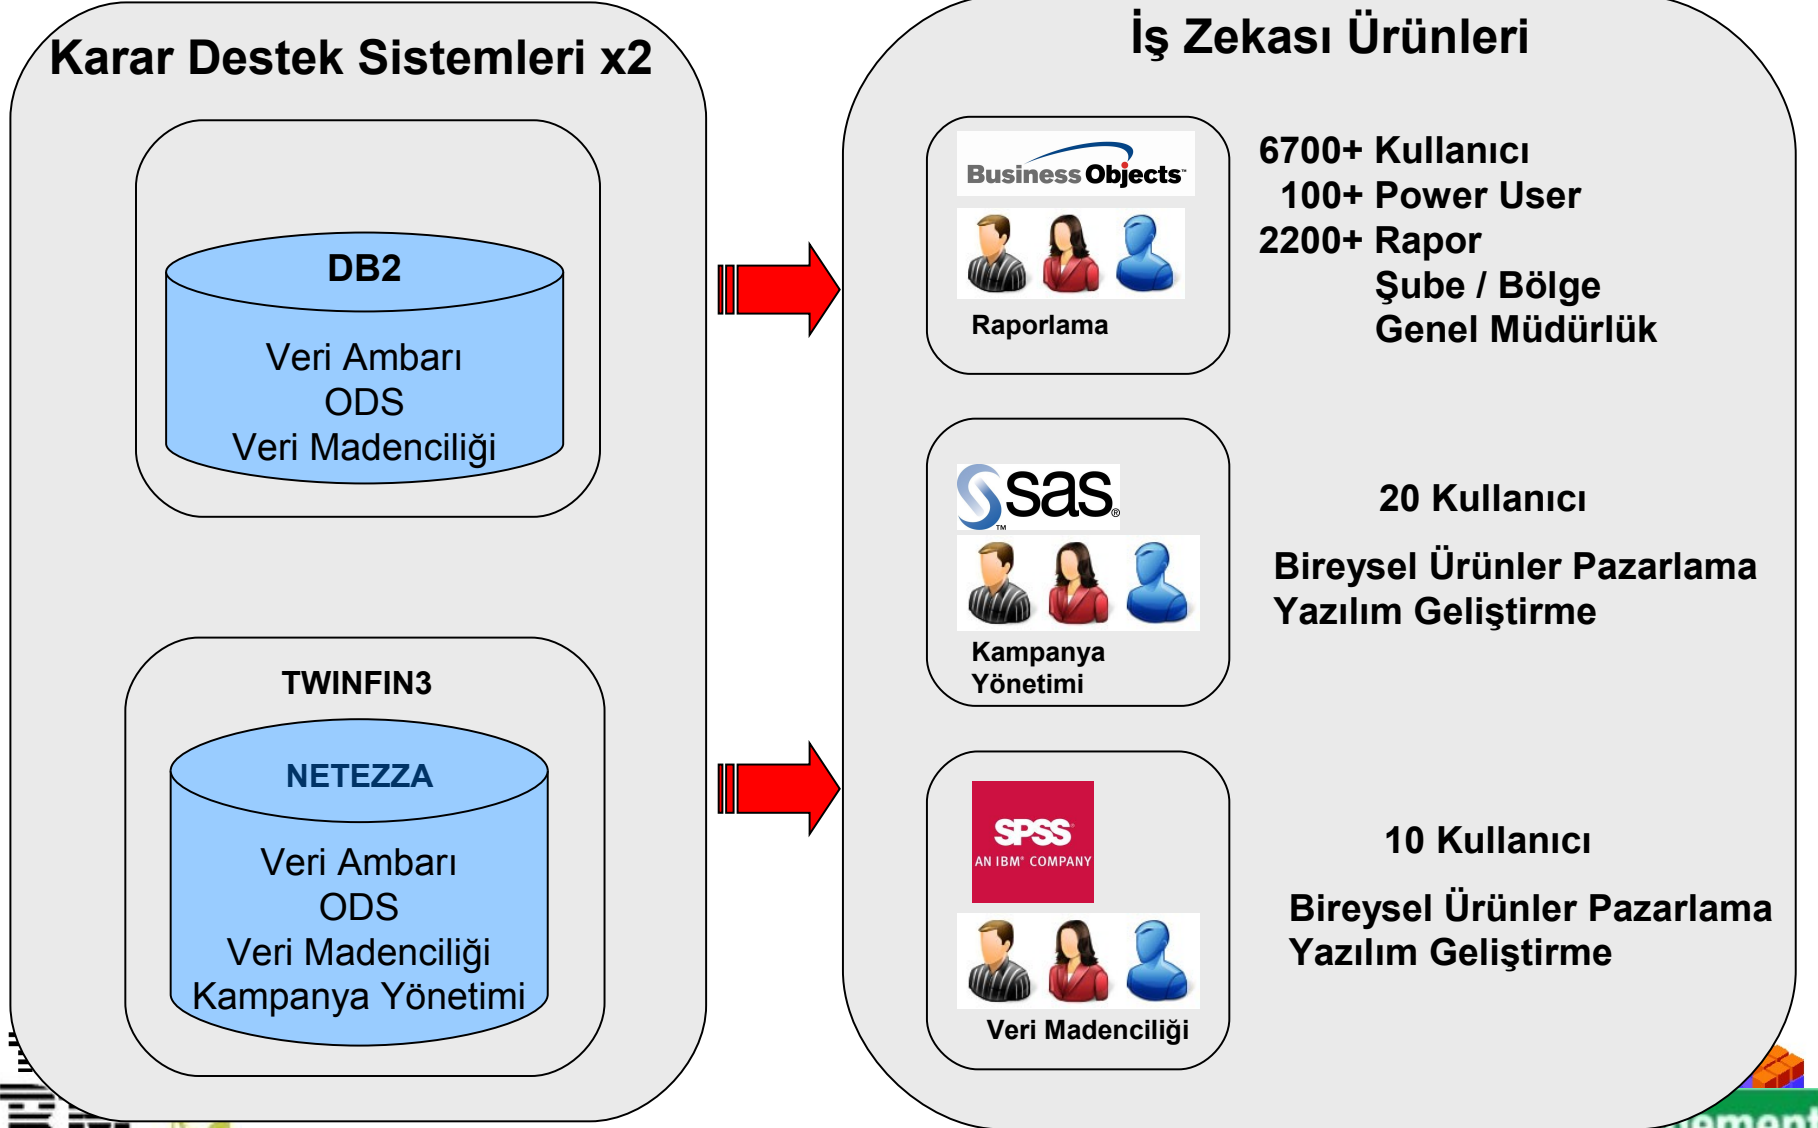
Karar Destek Sistemleri x2

DB2

Veri Ambarı
ODS
Veri Madenciliği

TWINFIN3

NETEZZA

Veri Ambarı
ODS
Veri Madenciliği
Kampanya Yönetimi

İş Zekası Ürünleri

Business Objects

Raporlama

6700+ Kullanıcı
100+ Power User
2200+ Rapor
Şube / Bölge
Genel Müdürlük

sas

Kampanya Yönetimi

20 Kullanıcı

Bireysel Ürünler Pazarlama
Yazılım Geliştirme

SPSS
AN IBM COMPANY

Veri Madenciliği

10 Kullanıcı

Bireysel Ürünler Pazarlama
Yazılım Geliştirme